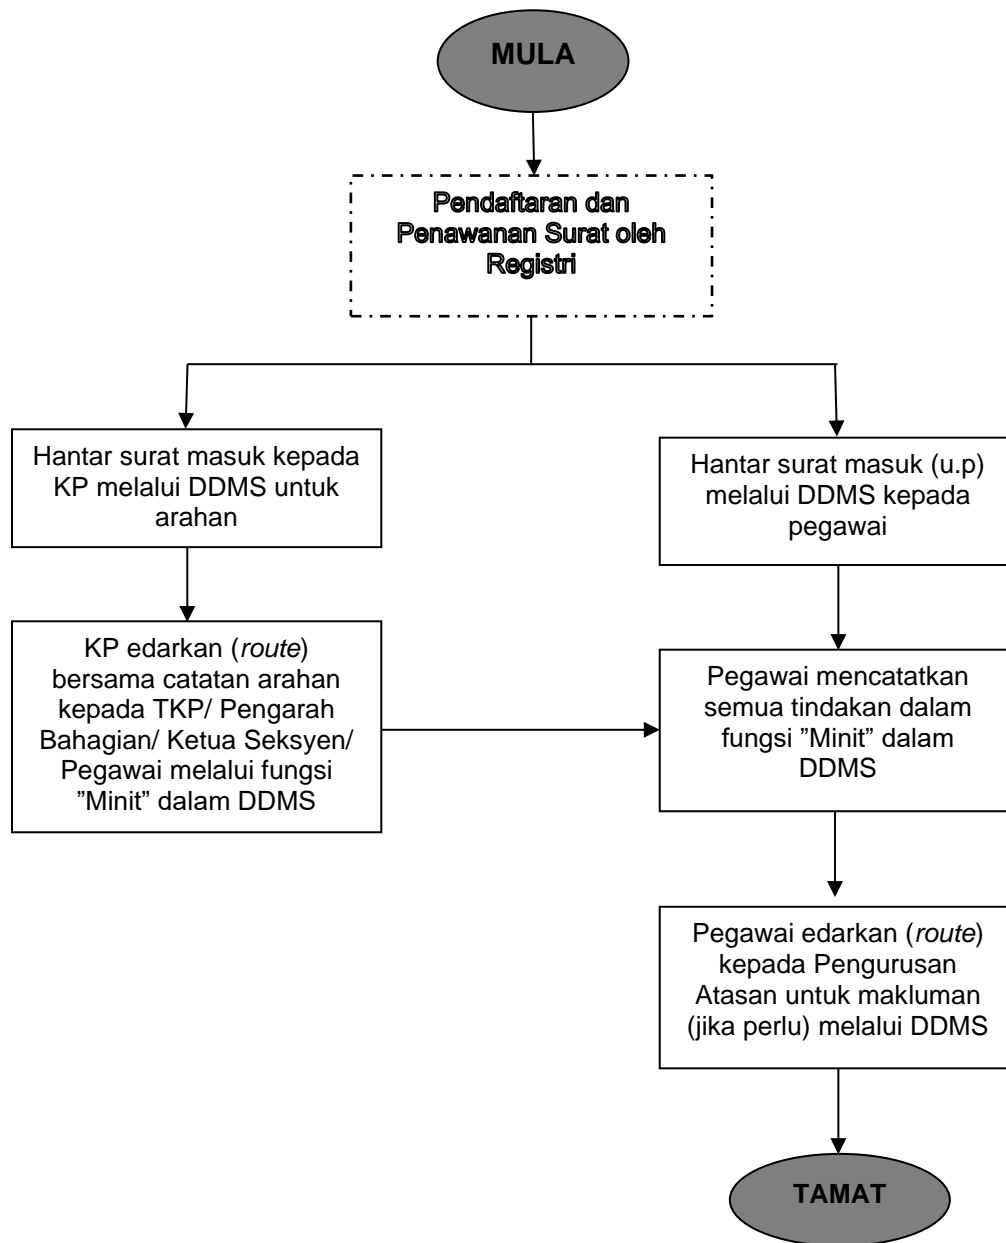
MULA

Pendaftaran dan Penawanan Surat oleh Registri

Hantar surat masuk kepada KP melalui DDMS untuk arahan

Hantar surat masuk (u.p) melalui DDMS kepada pegawai

KP edarkan (*route*) bersama catatan arahan kepada TKP/ Pengarah Bahagian/ Ketua Seksyen/ Pegawai melalui fungsi ”Minit” dalam DDMS

Pegawai mencatatkan semua tindakan dalam fungsi ”Minit” dalam DDMS

Pegawai edarkan (*route*) kepada Pengurusan Atasan untuk makluman (jika perlu) melalui DDMS

TAMAT